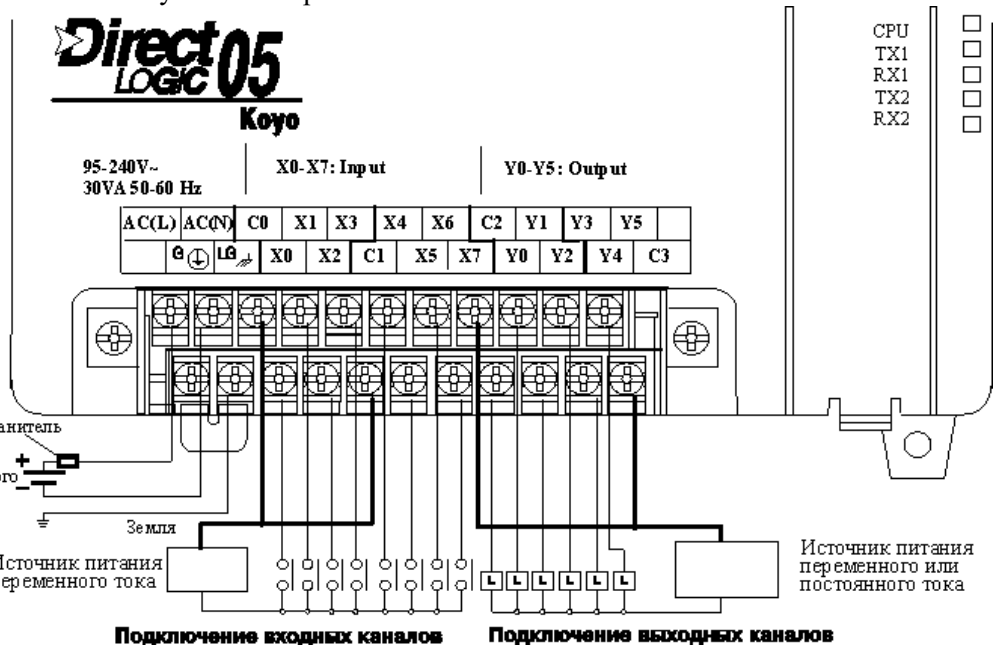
Direct LOGIC 05
Koyo

CPU
TX1
RX1
TX2
RX2

95-240V~
30VA 50-60 Hz

X0-X7: Input

Y0-Y5: Output

| AC(L) | AC(N) | C0 | X1 | X3 | X4 | X6 | C2 | Y1 | Y3 | Y5 | |
|---|---|---|---|---|---|---|---|---|---|---|---|
| | G | LG | X0 | X2 | C1 | X5 | X7 | Y0 | Y2 | Y4 | C3 |

анитель
+
го

Земля

Источник питания переменного тока

Источник питания переменного или постоянного тока

L L L L L L

Подключение входных каналов

Подключение выходных каналов